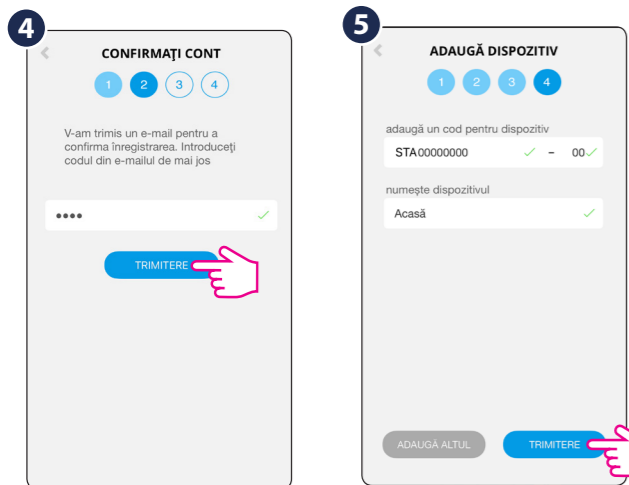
4

<

CONFIRMAȚI CONT

1 2 3 4

V-am trimis un e-mail pentru a confirma înregistrarea. Introduceți codul din e-mailul de mai jos

••••

TRIMITERE

5

<

ADAUGĂ DISPOZITIV

1 2 3 4

adaugă un cod pentru dispozitiv

STA 00000000 – 00

numește dispozitivul

Acasă

ADAUGĂ ALTUL

TRIMITERE